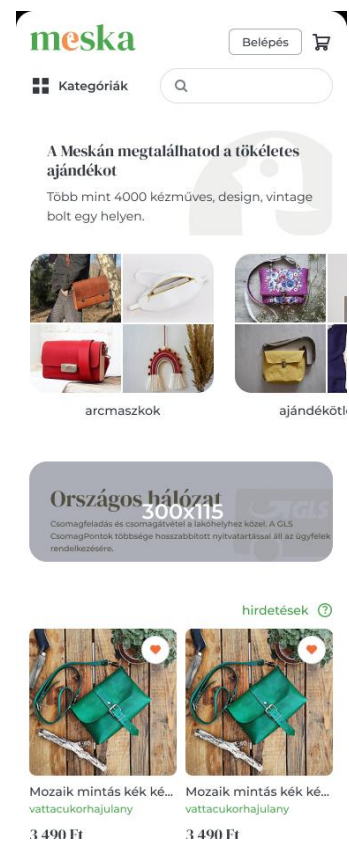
meska

Belépés

Kategóriák

A Meskán megtalálhatod a tökéletes ajándékot

Több mint 4000 kézműves, design, vintage bolt egy helyen.

arcmaszkok

ajándékötl

Országos hálózat

300x115

GLS

Csomagfeladás és csomagátvétel a lakóhelyhez közel. A GLS CsomagPontok többsége hosszabbított nyitvatartással áll az ügyfelek rendelkezésére.

hirdetések

Mozaik mintás kék ké...
vattacukorhajulany
3 490 Ft

Mozaik mintás kék ké...
vattacukorhajulany
3 490 Ft